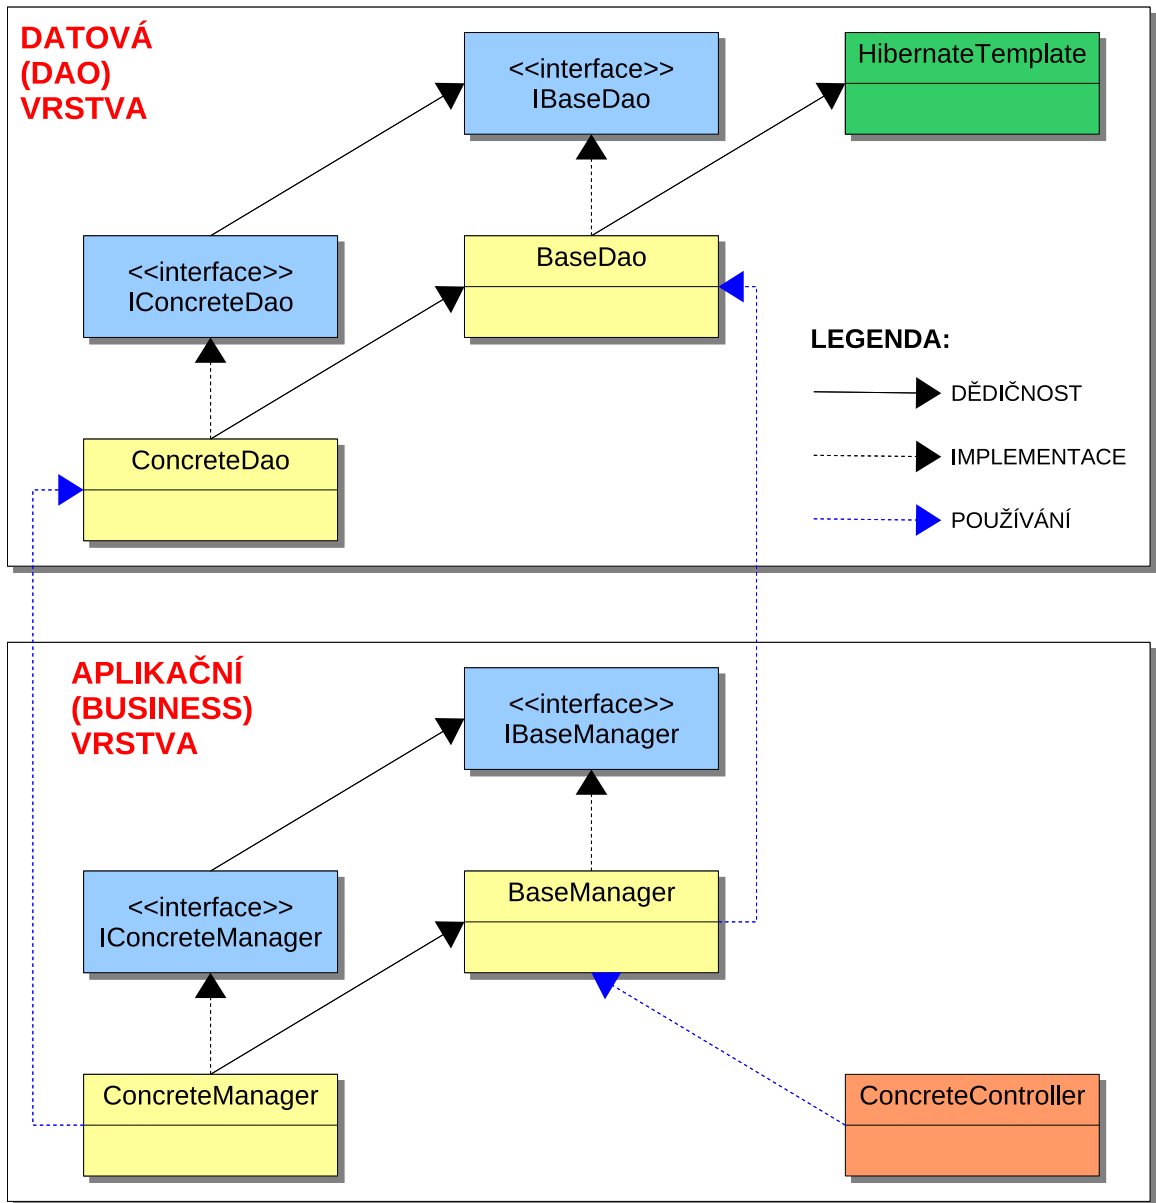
DATOVÁ (DAO) VRSTVA

<<interface>>
IBaseDao

HibernateTemplate

<<interface>>
IConcreteDao

BaseDao

LEGENDA:

DĚDIČNOST

IMPLEMENTACE

POUŽÍVÁNÍ

ConcreteDao

APLIKAČNÍ (BUSINESS) VRSTVA

<<interface>>
IBaseManager

<<interface>>
IConcreteManager

BaseManager

ConcreteManager

ConcreteController